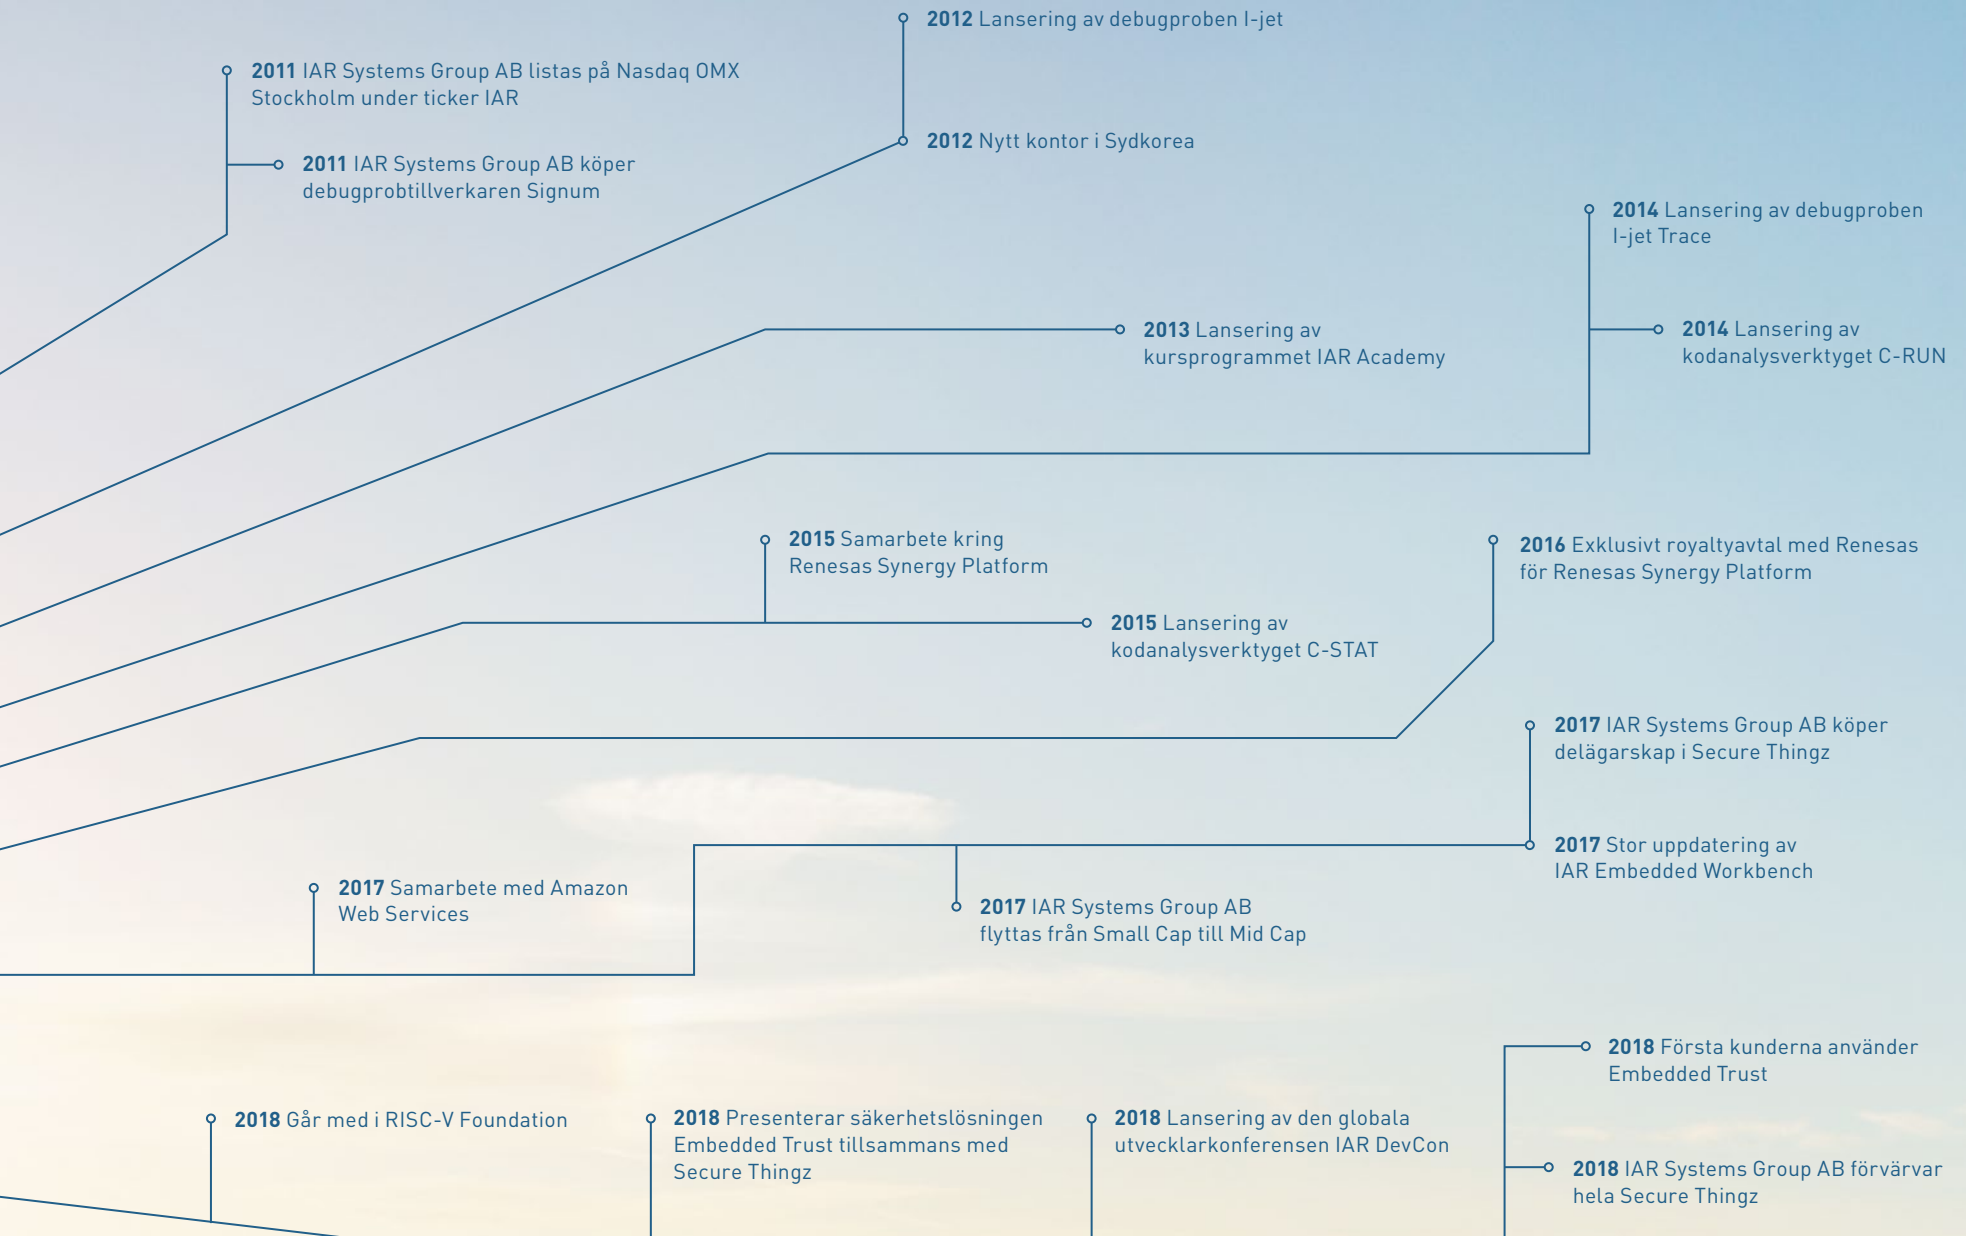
**2012** Lansering av debugproben I-jet

**2011** IAR Systems Group AB listas på Nasdaq OMX Stockholm under ticker IAR

**2011** IAR Systems Group AB köper debugprobtillverkaren Signum

**2012** Nytt kontor i Sydkorea

**2014** Lansering av debugproben I-jet Trace

**2013** Lansering av kursprogrammet IAR Academy

**2014** Lansering av kodanalysverktyget C-RUN

**2015** Samarbete kring Renesas Synergy Platform

**2016** Exklusivt royaltyavtal med Renesas för Renesas Synergy Platform

**2015** Lansering av kodanalysverktyget C-STAT

**2017** IAR Systems Group AB köper delägarskap i Secure Thingz

**2017** Stor uppdatering av IAR Embedded Workbench

**2017** Samarbete med Amazon Web Services

**2017** IAR Systems Group AB flyttas från Small Cap till Mid Cap

**2018** Första kunderna använder Embedded Trust

**2018** Går med i RISC-V Foundation

**2018** Presenterar säkerhetslösningen Embedded Trust tillsammans med Secure Thingz

**2018** Lansering av den globala utvecklarkonferensen IAR DevCon

**2018** IAR Systems Group AB förvärvar hela Secure Thingz